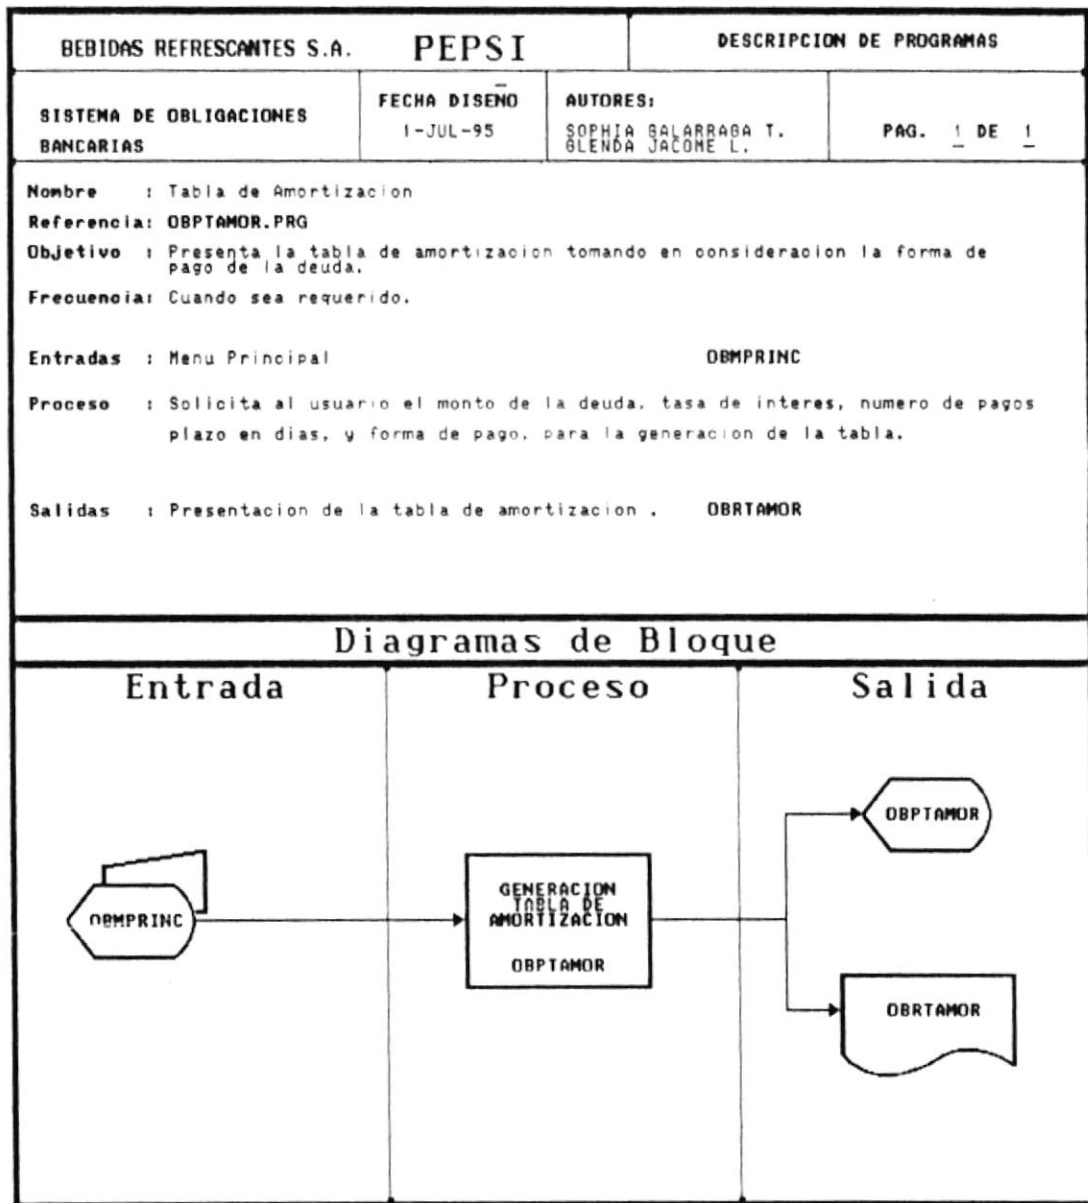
| BEBIDAS REFRESCANTES S.A. | PEPSI | | DESCRIPCION DE PROGRAMAS |
|---|---|---|---|
| SISTEMA DE OBLIGACIONES BANCARIAS | FECHA DISEÑO 1-JUL-95 | AUTORES: SOPHIA BALARRAGA T. GLENDA JACOME L. | PAG. 1 DE 1 |

Nombre : Tabla de Amortizacion

Referencia: OBPTAMOR.PRG

Objetivo : Presenta la tabla de amortizacion tomando en consideracion la forma de pago de la deuda.

Frecuencia: Cuando sea requerido.

Entradas : Menu Principal OBMPRINC

Proceso : Solicita al usuario el monto de la deuda, tasa de interes, numero de pagos plazo en dias, y forma de pago, para la generacion de la tabla.

Salidas : Presentacion de la tabla de amortizacion . OBRTAMOR

Diagramas de Bloque

Entrada

Proceso

Salida

OBMPRINC

GENERACION TABLA DE AMORTIZACION

OBPTAMOR

OBPTAMOR

OBRTAMOR